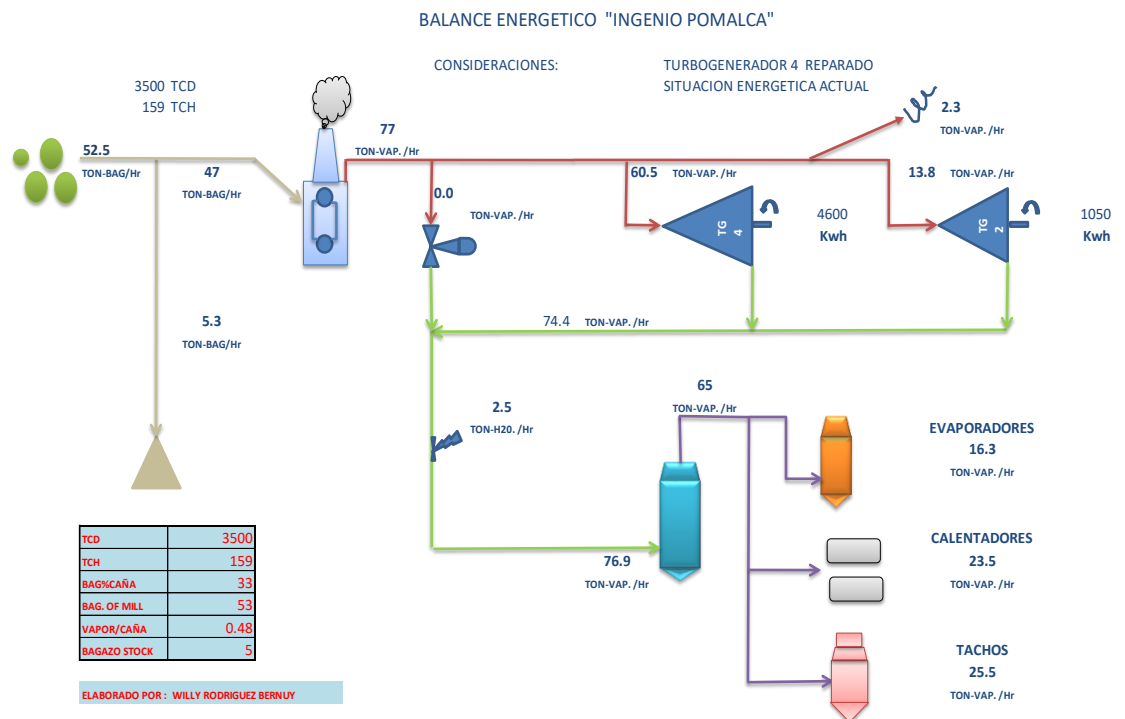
BALANCE ENERGETICO "INGENIO POMALCA"

CONSIDERACIONES:

TURBOGENERADOR 4 REPARADO
SITUACION ENERGETICA ACTUAL

3500 TCD
159 TCH

52.5
TON-BAG/Hr

47
TON-BAG/Hr

77
TON-VAP. /Hr

2.3
TON-VAP. /Hr

0.0
TON-VAP. /Hr

60.5
TON-VAP. /Hr

TG
4

4600
Kwh

13.8
TON-VAP. /Hr

TG
2

1050
Kwh

5.3
TON-BAG/Hr

74.4 TON-VAP. /Hr

65
TON-VAP. /Hr

2.5
TON-H20. /Hr

EVAPORADORES
16.3
TON-VAP. /Hr

CALENTADORES
23.5
TON-VAP. /Hr

76.9
TON-VAP. /Hr

TACHOS
25.5
TON-VAP. /Hr

| | |
|---|---|
| TCD | 3500 |
| TCH | 159 |
| BAG%CAÑA | 33 |
| BAG. OF MILL | 53 |
| VAPOR/CAÑA | 0.48 |
| BAGAZO STOCK | 5 |

ELABORADO POR : WILLY RODRIGUEZ BERNUY